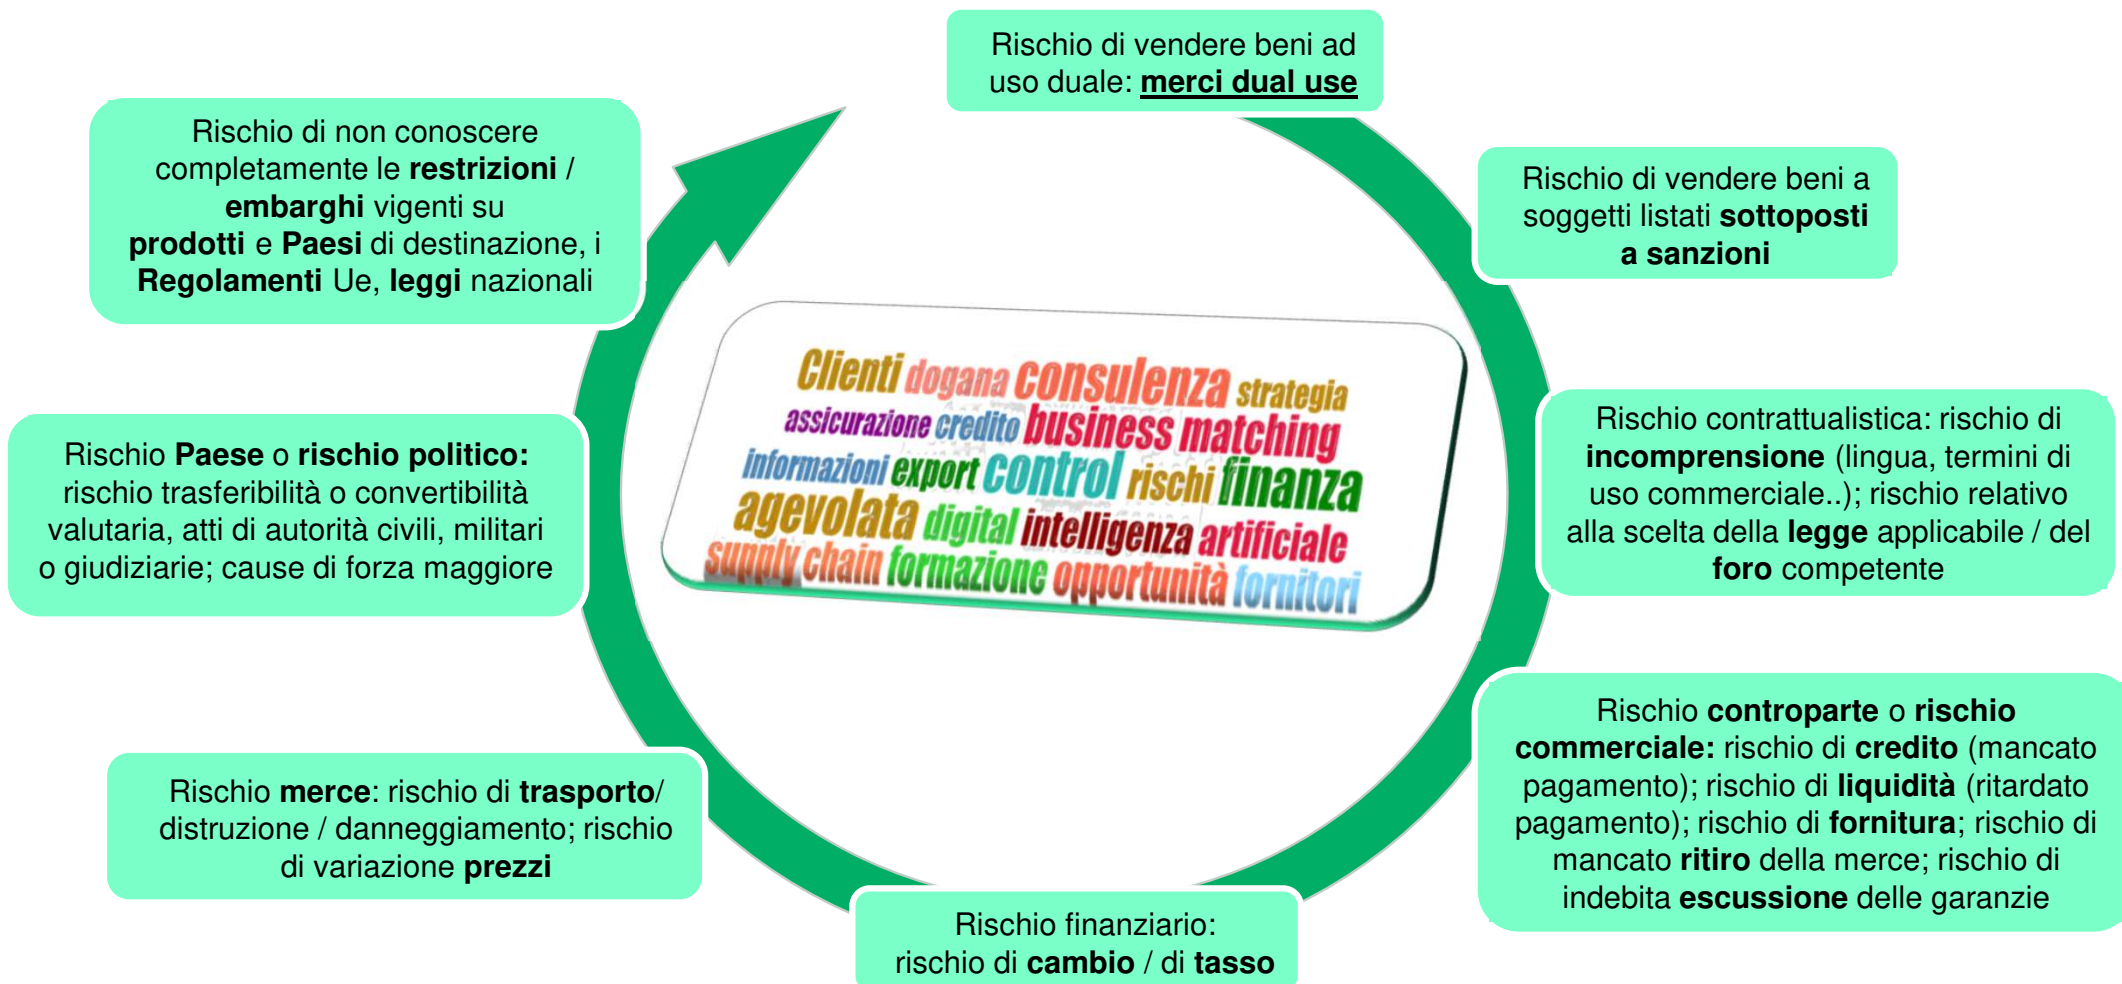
Rischio di vendere beni ad uso duale: **merci dual use**

Rischio di vendere beni a soggetti listati **sottoposti a sanzioni**

Rischio contrattualistica: rischio di **incomprensione** (lingua, termini di uso commerciale..); rischio relativo alla scelta della **legge** applicabile / del **foro** competente

Rischio **controparte** o **rischio commerciale:** rischio di **credito** (mancato pagamento); rischio di **liquidità** (ritardato pagamento); rischio di **fornitura**; rischio di mancato **ritiro** della merce; rischio di indebita **escussione** delle garanzie

Rischio finanziario: rischio di **cambio** / di **tasso**

Rischio **merce**: rischio di **trasporto**/ distruzione / danneggiamento; rischio di variazione **prezzi**

Rischio **Paese** o **rischio politico:** rischio trasferibilità o convertibilità valutaria, atti di autorità civili, militari o giudiziarie; cause di forza maggiore

Rischio di non conoscere completamente le **restrizioni** / **embarghi** vigenti su **prodotti** e **Paesi** di destinazione, i **Regolamenti** Ue, **leggi** nazionali

Clienti dogana consulenza strategia assicurazione credito business matching informazioni export control rischi finanza agevolata digital intelligenza artificiale supply chain formazione opportunità fornitori